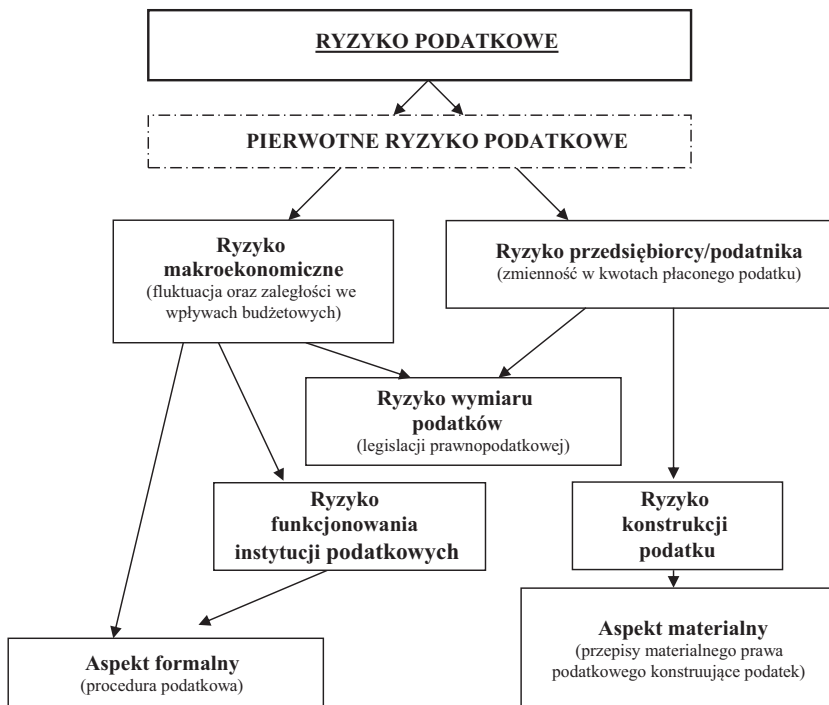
RYZYKO PODATKOWE

PIERWOTNE RYZYKO PODATKOWE

Ryzyko makroekonomiczne
(fluktuacja oraz zaległości we wpływach budżetowych)

Ryzyko przedsiębiorcy/podatnika
(zmienność w kwotach płaconego podatku)

Ryzyko wymiaru podatków
(legislacji prawnopodatkowej)

Ryzyko funkcjonowania instytucji podatkowych

Ryzyko konstrukcji podatku

Aspekt materialny
(przepisy materialnego prawa podatkowego konstruujące podatek)

Aspekt formalny
(procedura podatkowa)